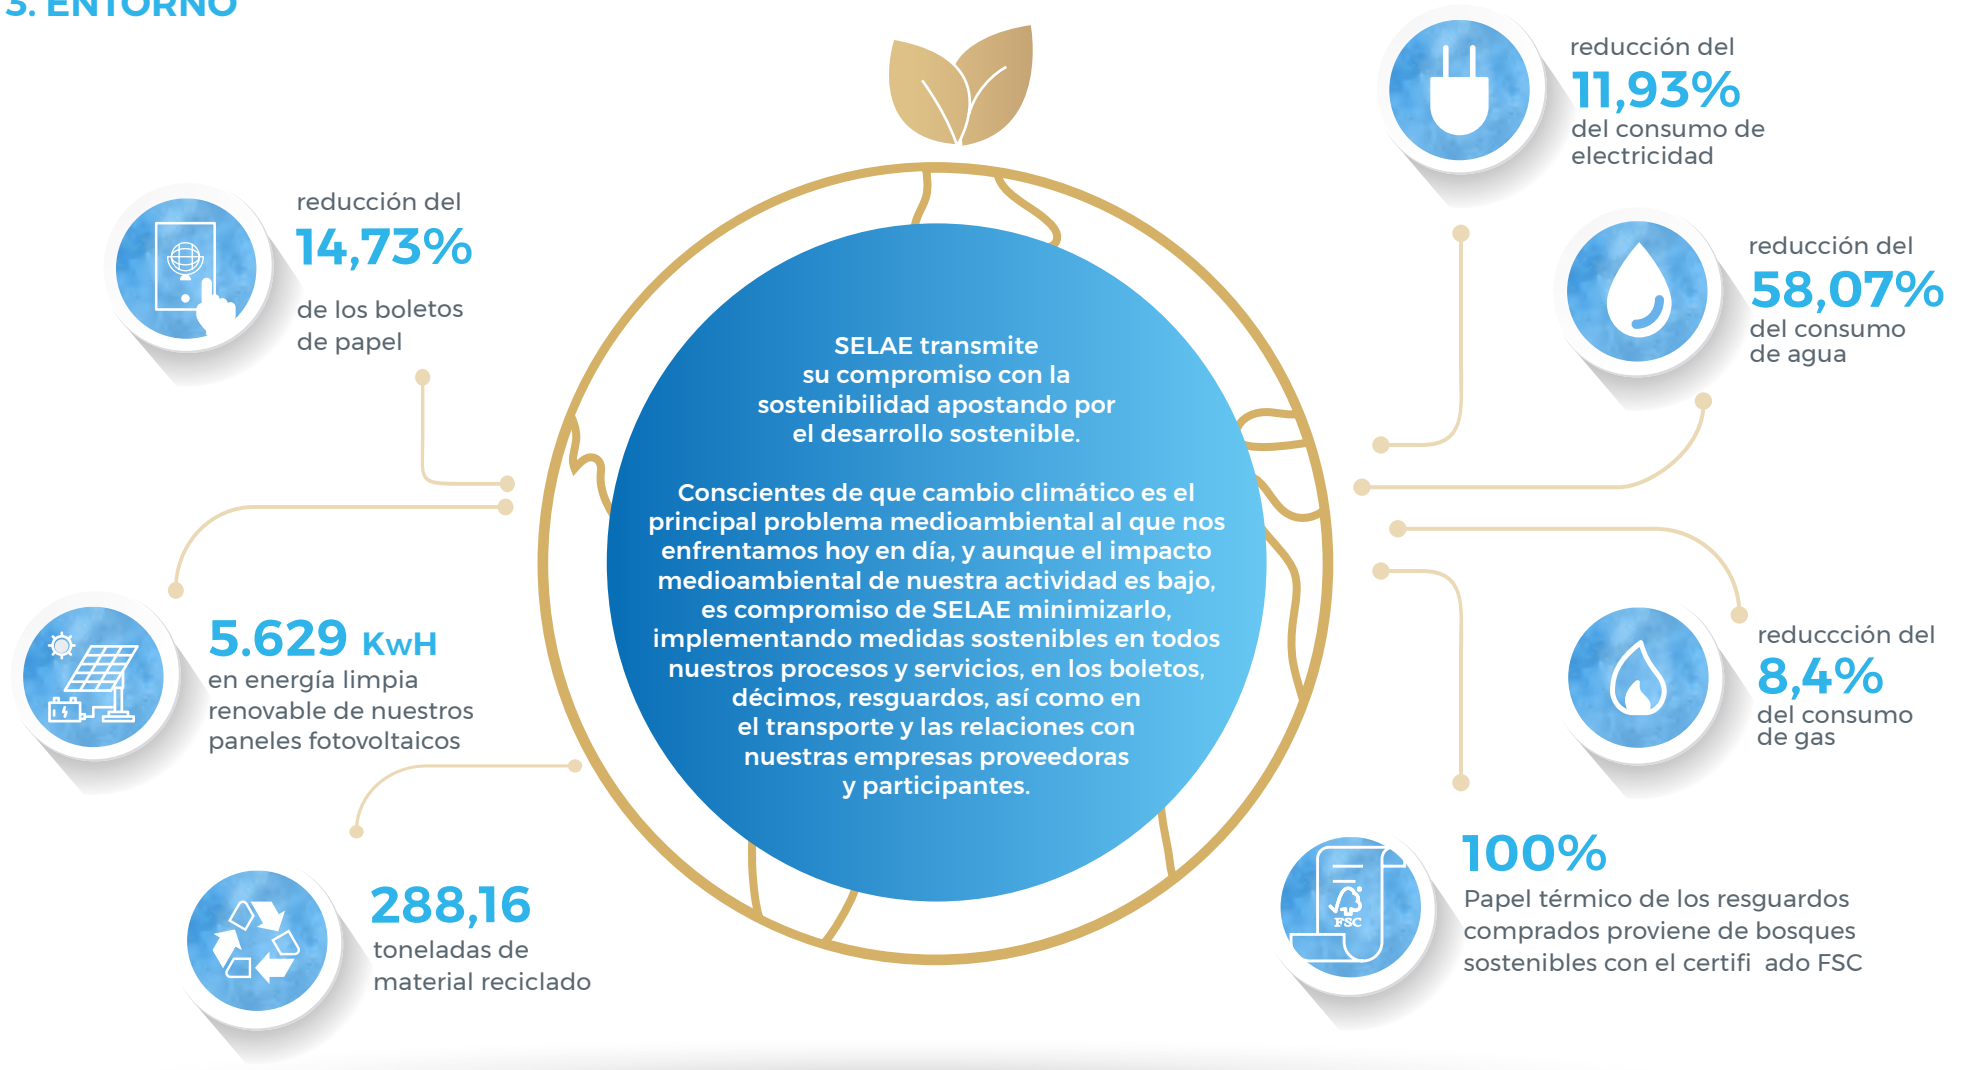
5. ENTORNO

SELAE transmite su compromiso con la sostenibilidad apostando por el desarrollo sostenible.

Conscientes de que cambio climático es el principal problema medioambiental al que nos enfrentamos hoy en día, y aunque el impacto medioambiental de nuestra actividad es bajo, es compromiso de SELAE minimizarlo, implementando medidas sostenibles en todos nuestros procesos y servicios, en los boletos, décimos, resguardos, así como en el transporte y las relaciones con nuestras empresas proveedoras y participantes.

reducción del
14,73%
de los boletos de papel

5.629 KwH
en energía limpia renovable de nuestros paneles fotovoltaicos

288,16
toneladas de material reciclado

reducción del
11,93%
del consumo de electricidad

reducción del
58,07%
del consumo de agua

reduccción del
8,4%
del consumo de gas

100%
Papel térmico de los resguardos comprados proviene de bosques sostenibles con el certifi ado FSC

FSC